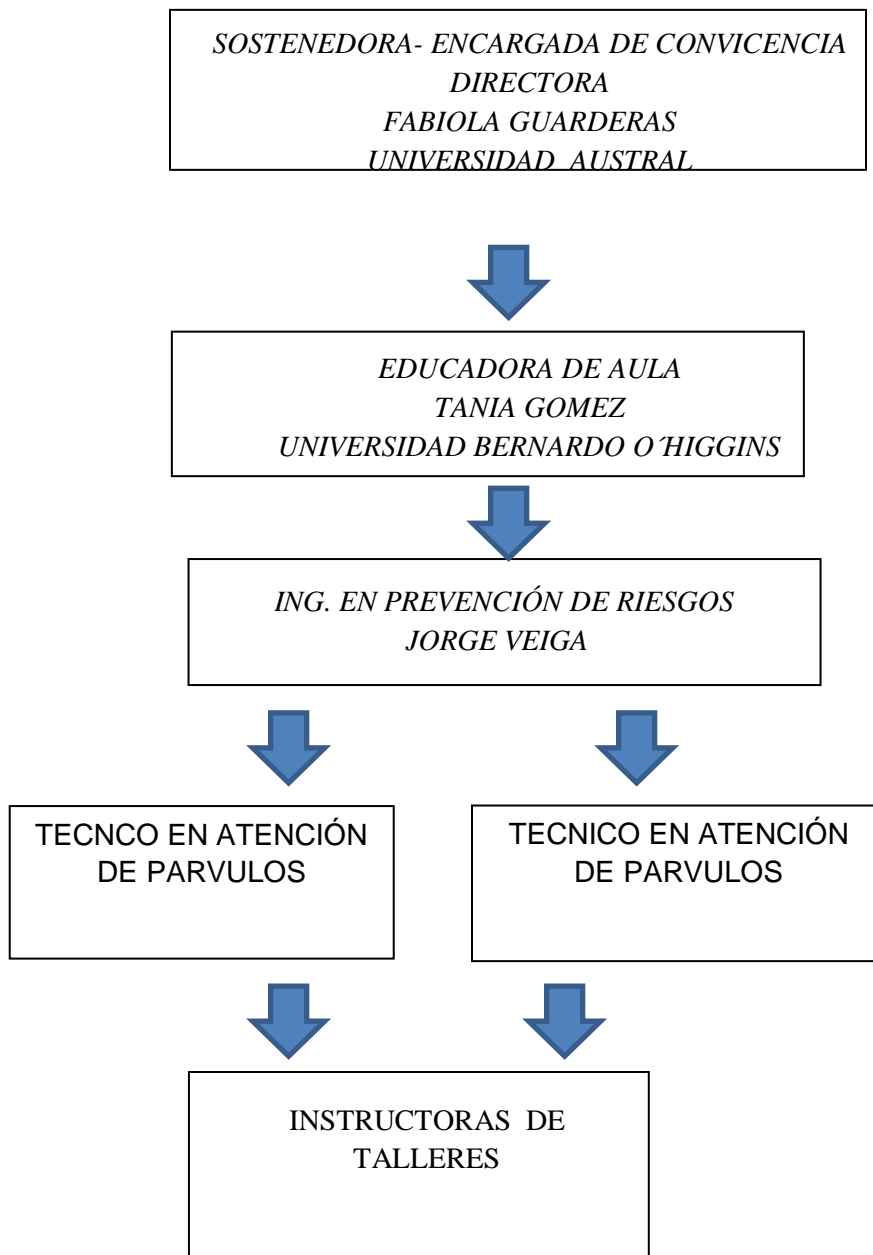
SOSTENEDORA- ENCARGADA DE CONVICENCIA
DIRECTORA
FABIOLA GUARDERAS
UNIVERSIDAD AUSTRAL

EDUCADORA DE AULA
TANIA GOMEZ
UNIVERSIDAD BERNARDO O´HIGGINS

ING. EN PREVENCIÓN DE RIESGOS
JORGE VEIGA

TECNCO EN ATENCIÓN DE PARVULOS

TECNICO EN ATENCIÓN DE PARVULOS

INSTRUCTORAS DE TALLERES